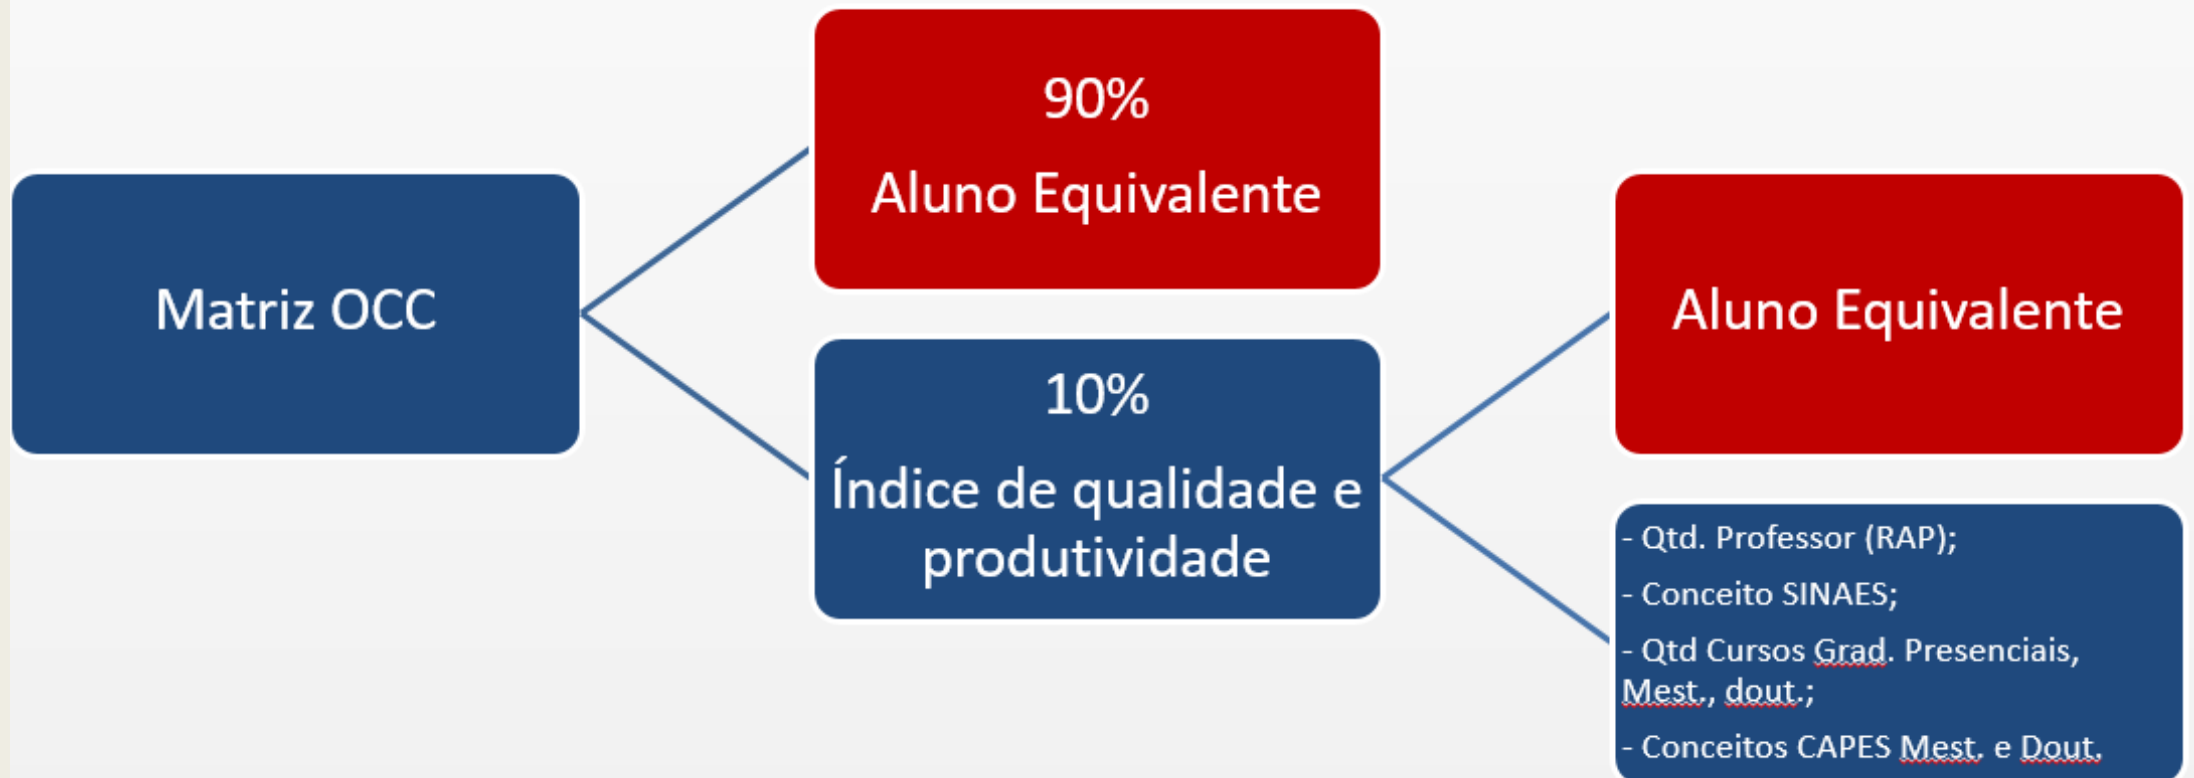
Matriz OCC

90%

Aluno Equivalente

10%

Índice de qualidade e produtividade

Aluno Equivalente

- Qtd. Professor (RAP);

- Conceito SINAES;

- Qtd Cursos Grad. Presenciais, Mest., dout.;

- Conceitos CAPES Mest. e Dout.